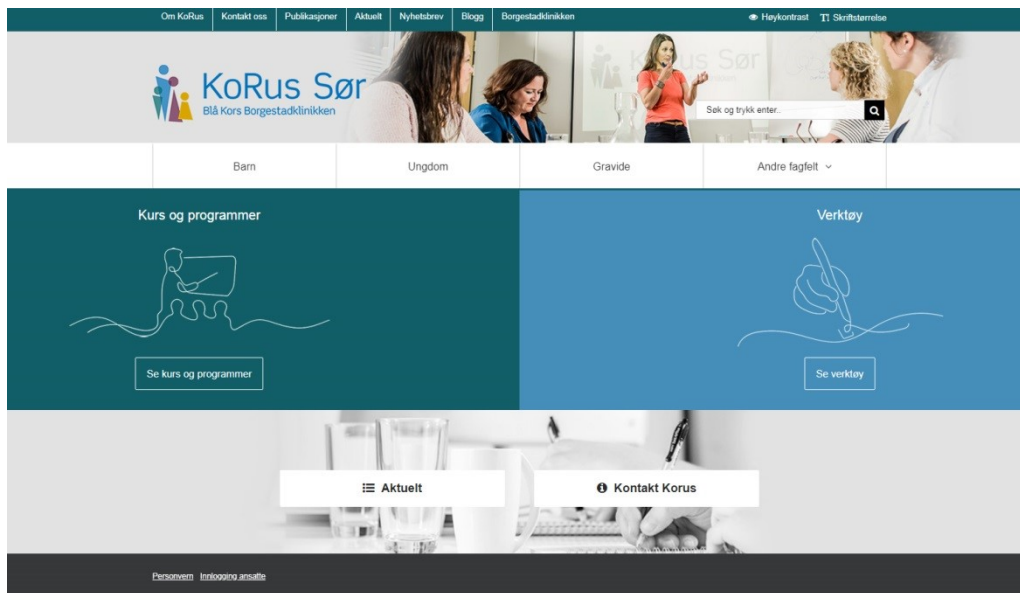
Om KoRus Kontakt oss Publikasjoner Aktuelt Nyhetsbrev Blogg Borgestadklinikken

Høykontrast Skriftstørrelse

KoRus Sør
Blå Kors Borgestadklinikken

Søk og trykk enter...

Barn Ungdom Gravide Andre fagfelt

Kurs og programmer

Se kurs og programmer

Verktøy

Se verktøy

Aktuelt

Kontakt Korus

Personvern Innlogging ansatte